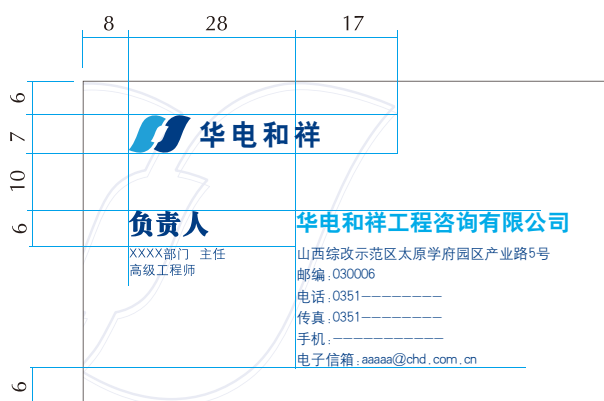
8 28 17

6
7
10
6
6

华电和祥

负责人
XXXX部门 主任
高级工程师

华电和祥工程咨询有限公司
山西综改示范区太原学府园区产业路5号
邮编:030006
电话:0351--------
传真:0351--------
手机:-----------
电子信箱:aaaaa@chd.com.cn